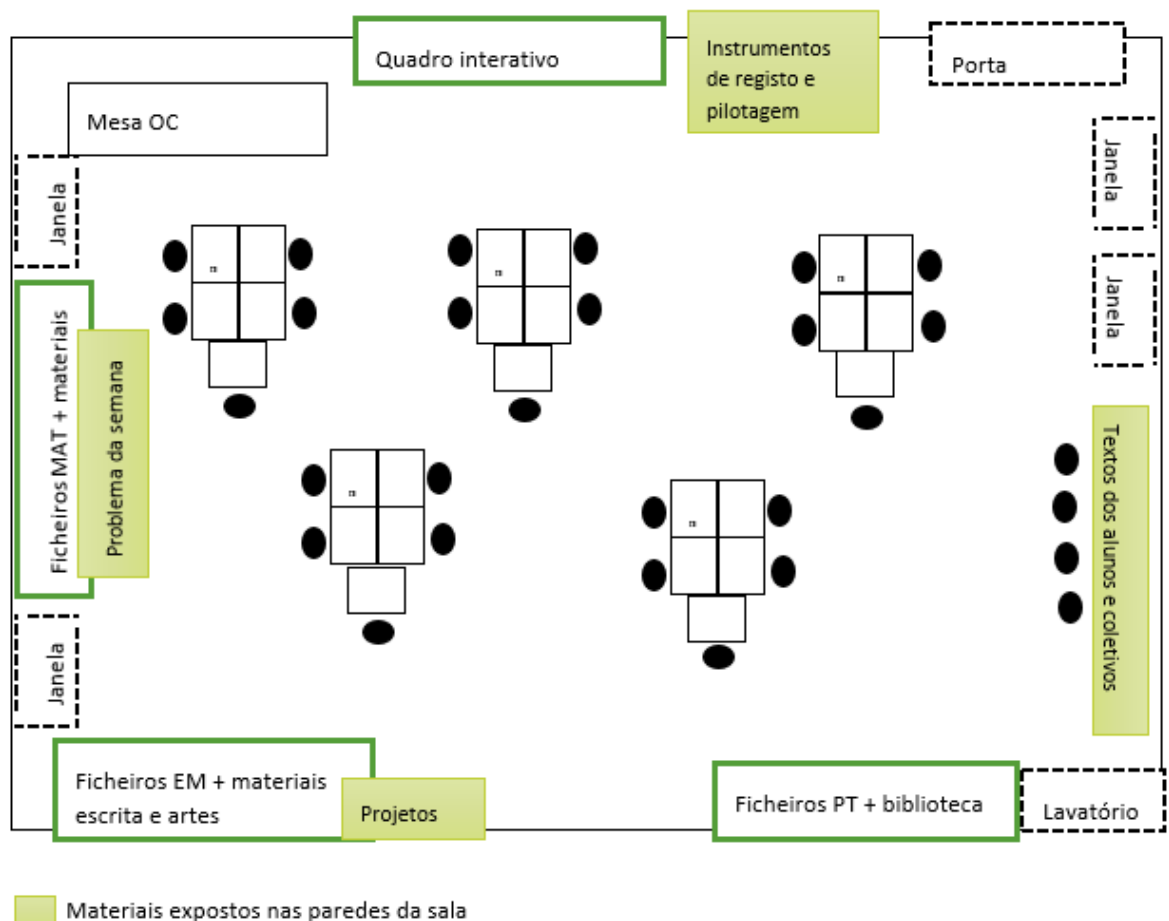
Quadro interativo

Instrumentos de registo e pilotagem

Porta

Mesa OC

Janela

Janela

Janela

Ficheiros MAT + materiais

Problema da semana

Textos dos alunos e coletivos

Janela

Ficheiros EM + materiais escrita e artes

Projetos

Ficheiros PT + biblioteca

Lavatório

Materiais expostos nas paredes da sala